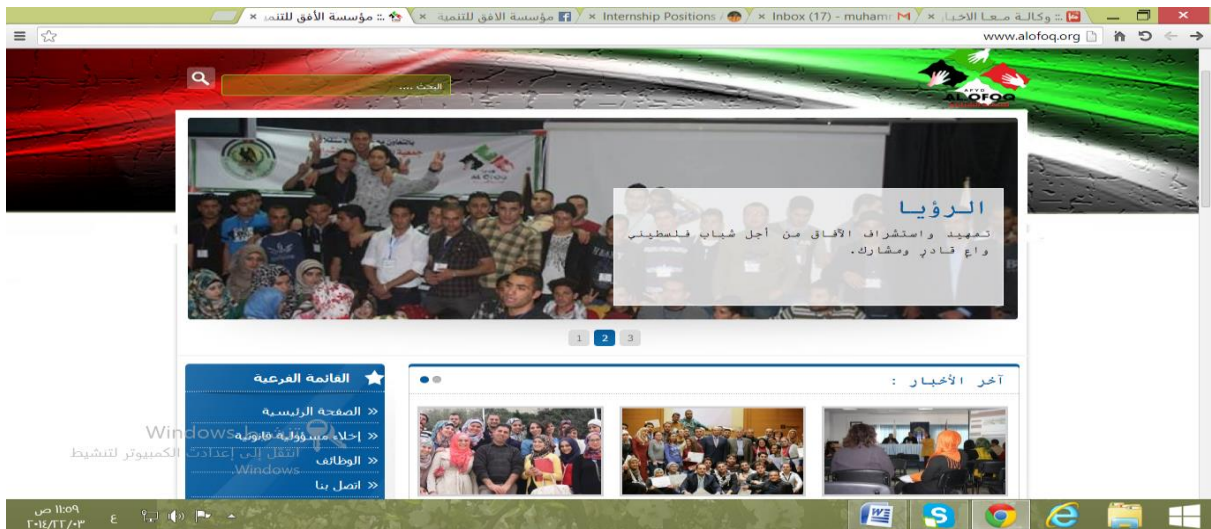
:: مؤسسة الأفق للتنمـ ×
مؤسسة الافق للتنمية ×
Internship Positions ×
Inbox (17) - muham ×
:: وكالة معا الاخبا ×

www.alofoq.org

البحث ....

ALOFOQ

الرؤيا
تمهيد واستشراف الآفاق من أجل شباب فلسطيني واع قادر ومشارك.

1 2 3

القائمة الفرعية
« الصفحة الرئيسية
« إخلاء مسؤولية قانونية
« الوظائف
« اتصل بنا

آخر الأخبار :

Windows تنشيط
انتقل إلى إعدادات الكمبيوتر لتنشيط Windows.

١١:٠٩ ص
٢٠١٤/٢٢/٠٣